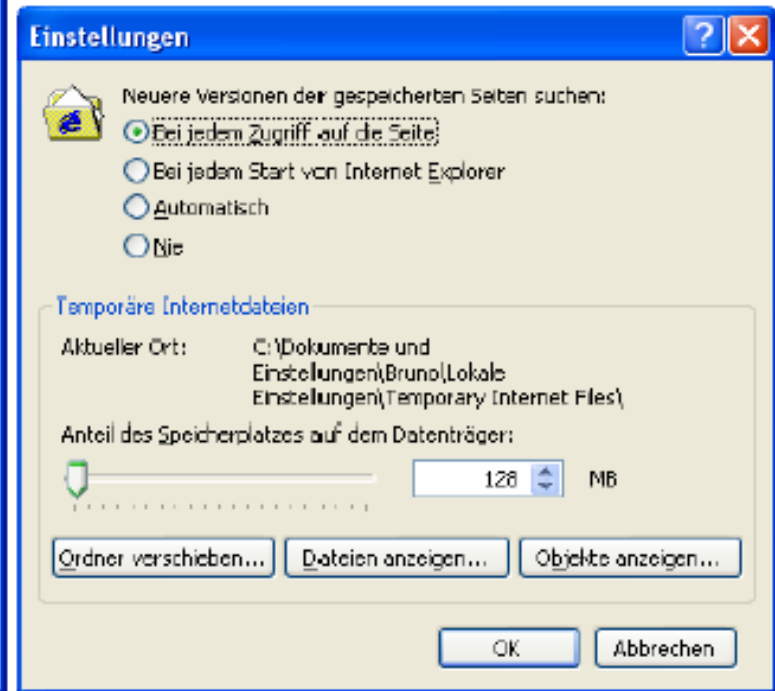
Einstellungen

?

Neuere Versionen der gespeicherten Seiten suchen:

Bei jedem Zugriff auf die Seite

Bei jedem Start von Internet Explorer

Automatisch

Nie

Temporäre Internetdateien

Aktueller Ort: C:\Dokumente und Einstellungen\Bruno\Lokale Einstellungen\Temporary Internet Files\

Anteil des Speicherplatzes auf dem Datenträger:

128 MB

Ordner verschieben... Dateien anzeigen... Objekte anzeigen...

OK Abbrechen